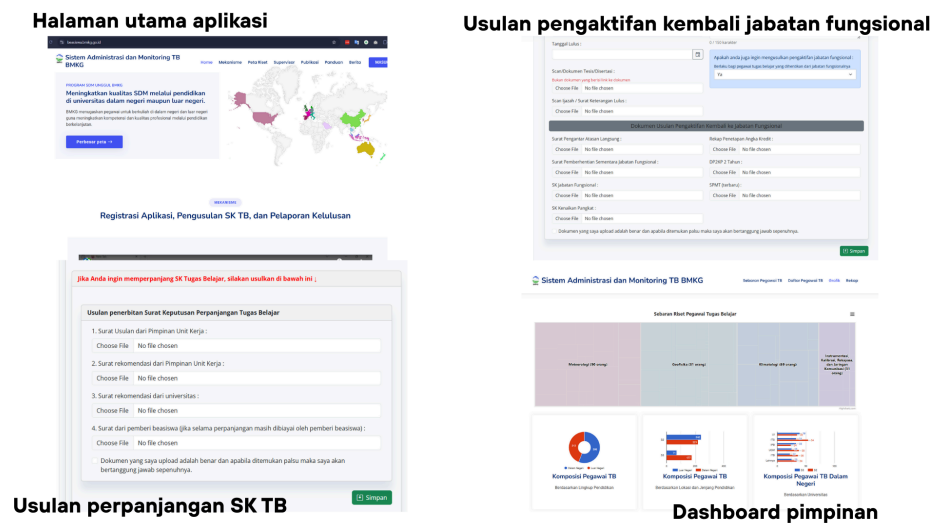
Halaman utama aplikasi

Sistem Administrasi dan Monitoring TB BMKG

Home Mekanisme Peta Riset Supervisor Publikasi Panduan Berita

PROGRAM SDM UNGGUL BMKG

Meningkatkan kualitas SDM melalui pendidikan di universitas dalam negeri maupun luar negeri.

Perbesar peta →

MEKANISME

Registrasi Aplikasi, Pengusulan SK TB, dan Pelaporan Kelulusan

Usulan pengaktifan kembali jabatan fungsional

Tanggal Lulus :

Scan Dokumen Tesis/Disertasi :

Choose File No file chosen

Scan Ijazah / Surat Keterangan Lulus :

Choose File No file chosen

Apakah anda juga ingin mengusulkan pengaktifan jabatan fungsional?

Ya

Dokumen Usulan Pengaktifan Kembali ke Jabatan Fungsional

Surat Pengantar Atasan Langsung :

Choose File No file chosen

Rekap Penetapan Angka Kredit :

Choose File No file chosen

Surat Pemberhentian Sementara Jabatan Fungsional :

Choose File No file chosen

DP3/PP 2 Tahun :

Choose File No file chosen

SK Jabatan Fungsional :

Choose File No file chosen

SPMT (terbaru) :

Choose File No file chosen

SK Kenaikan Pangkat :

Choose File No file chosen

Dokumen yang saya upload adalah benar dan apabila ditemukan palsu maka saya akan bertanggung jawab sepenuhnya.

Simpan

Jika Anda ingin memperpanjang SK Tugas Belajar, silakan usulkan di bawah ini ↓

Usulan penerbitan Surat Keputusan Perpanjangan Tugas Belajar

1. Surat Usulan dari Pimpinan Unit Kerja :

Choose File No file chosen

2. Surat rekomendasi dari Pimpinan Unit Kerja :

Choose File No file chosen

3. Surat rekomendasi dari universitas :

Choose File No file chosen

4. Surat dari pemberi beasiswa (jika selama perpanjangan masih dibiayai oleh pemberi beasiswa) :

Choose File No file chosen

Dokumen yang saya upload adalah benar dan apabila ditemukan palsu maka saya akan bertanggung jawab sepenuhnya.

Simpan

Usulan perpanjangan SK TB

Sistem Administrasi dan Monitoring TB BMKG

Sebaran Pegawai TB Daftar Pegawai TB Profil Keluar

Sebaran Riset Pegawai Tugas Belajar

Meteorologi Geofisika Klimatologi Instrumentasi

Komposisi Pegawai TB

Berdasarkan Lingkup Pendidikan

Komposisi Pegawai TB

Berdasarkan Lulusan dan Jenjang Pendidikan

Komposisi Pegawai TB Dalam Negeri

Berdasarkan Universitas

Dashboard pimpinan